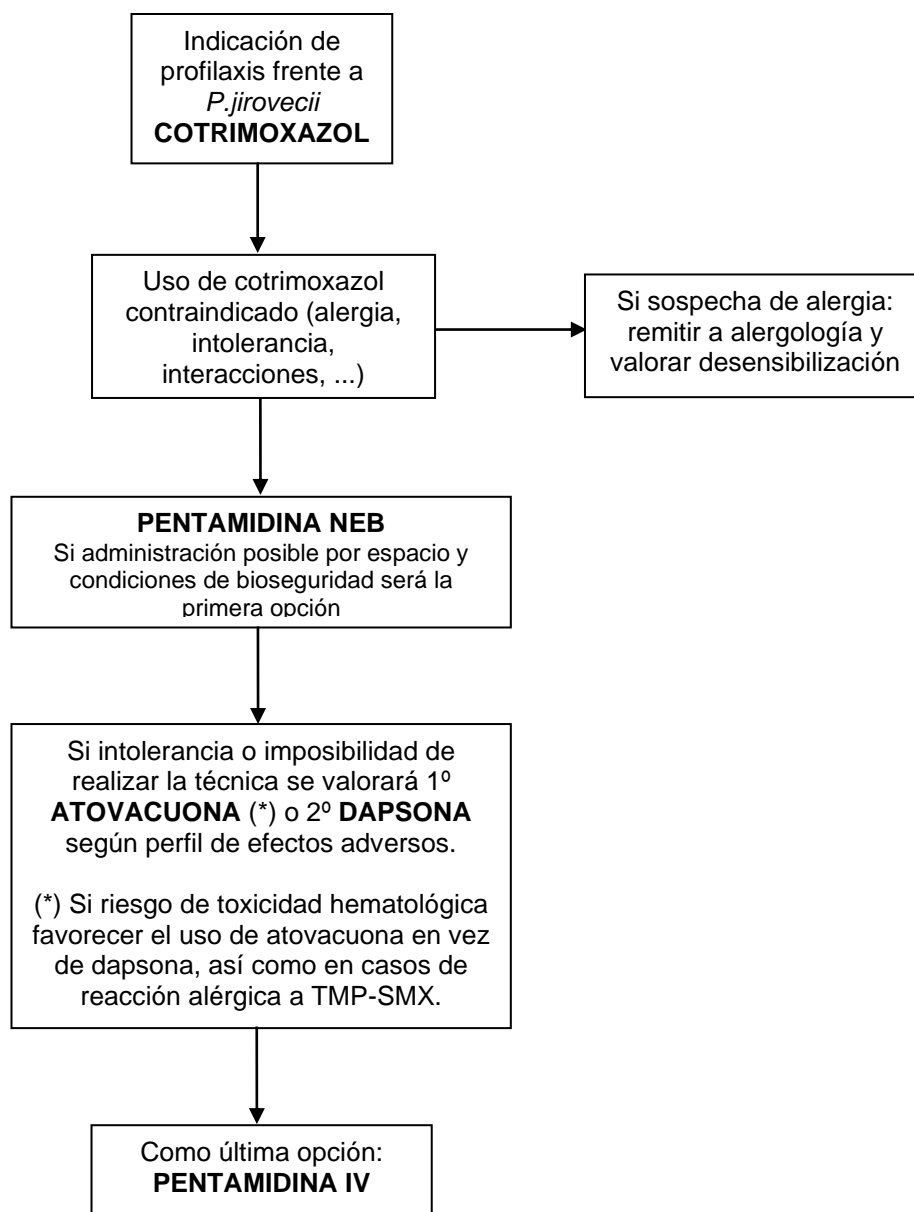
Indicación de profilaxis frente a *P.jirovecii*
**COTRIMOXAZOL**

Uso de cotrimoxazol contraindicado (alergia, intolerancia, interacciones, ...)

Si sospecha de alergia: remitir a alergología y valorar desensibilización

**PENTAMIDINA NEB**
Si administración posible por espacio y condiciones de bioseguridad será la primera opción

Si intolerancia o imposibilidad de realizar la técnica se valorará 1º **ATOVACUONA** (*) o 2º **DAPSONA** según perfil de efectos adversos.

(*) Si riesgo de toxicidad hematológica favorecer el uso de atovacuona en vez de dapsona, así como en casos de reacción alérgica a TMP-SMX.

Como última opción:
**PENTAMIDINA IV**